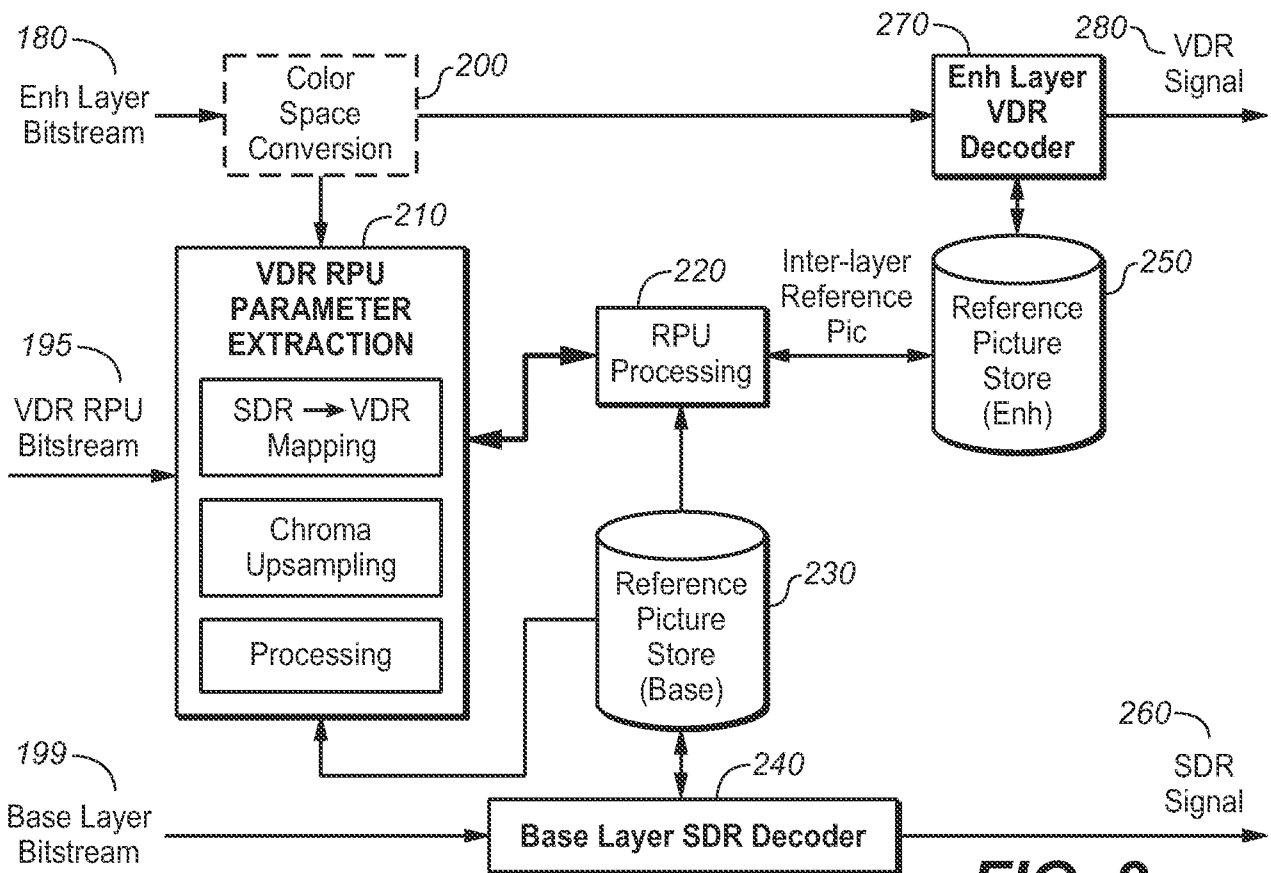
180
Enh Layer Bitstream

Color Space Conversion
200

270
Enh Layer VDR Decoder

280
VDR Signal

210
VDR RPU PARAMETER EXTRACTION

SDR → VDR Mapping

Chroma Upsampling

Processing

195
VDR RPU Bitstream

220
RPU Processing

Inter-layer Reference Pic

250
Reference Picture Store (Enh)

Reference Picture Store (Base)
230

260
SDR Signal

199
Base Layer Bitstream

240
Base Layer SDR Decoder

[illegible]